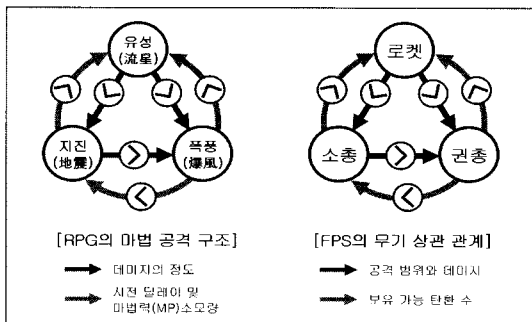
유성
(流星)

ㄱ
ㄴ
ㄴ
ㄱ

지진
(地震)

>

폭풍
(爆風)

<

[RPG의 마법 공격 구조]

데미지의 정도

시전 딜레이 및 마법력(MP)소모량

로켓

ㄱ
ㄴ
ㄴ
ㄱ

소총

>

권총

<

[FPS의 무기 상관 관계]

공격 범위와 데미지

보유 가능 탄환 수